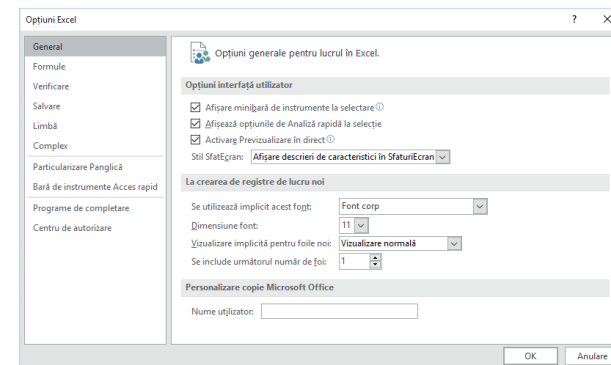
Opțiuni Excel

?

General
Formule
Verificare
Salvare
Limbă
Complex
Particularizare Panglică
Bară de instrumente Acces rapid
Programe de completare
Centru de autorizare

Opțiuni generale pentru lucrul în Excel.

Opțiuni interfață utilizator

Afișare minibară de instrumente la selectare ⓘ
Afișează opțiunile de Analiză rapidă la selecție
Activare Previzualizare în direct ⓘ
Stil SfatEcran: Afișare descrieri de caracteristici în SfaturiEcran

La crearea de registre de lucru noi

Se utilizează implicit acest font: Font corp
Dimensiune font: 11
Vizualizare implicită pentru foile noi: Vizualizare normală
Se include următorul număr de foi: 1

Personalizare copie Microsoft Office

Nume utilizator:

OK
Anulare